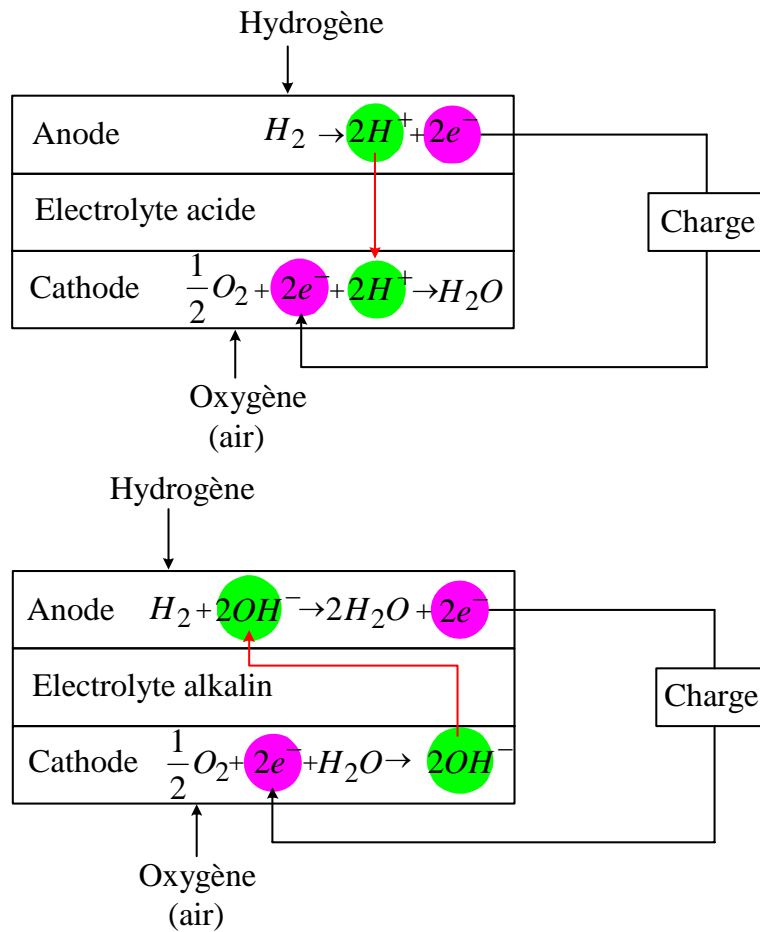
Hydrogène

Anode $H_2 \rightarrow 2H^+ + 2e^-$

Electrolyte acide

Cathode $\frac{1}{2}O_2 + 2e^- + 2H^+ \rightarrow H_2O$

Charge

Oxygène
(air)

Hydrogène

Anode $H_2 + 2OH^- \rightarrow 2H_2O + 2e^-$

Electrolyte alkalin

Cathode $\frac{1}{2}O_2 + 2e^- + H_2O \rightarrow 2OH^-$

Charge

Oxygène
(air)